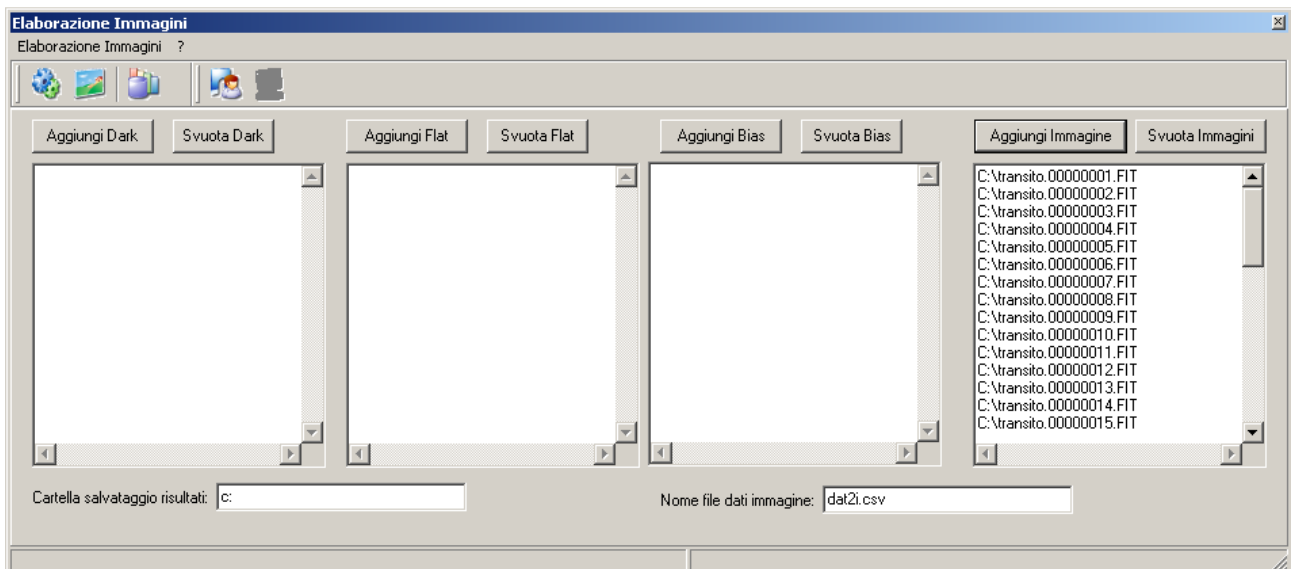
Elaborazione Immagini

Elaborazione Immagini ?

Aggiungi Dark
Svuota Dark

Aggiungi Flat
Svuota Flat

Aggiungi Bias
Svuota Bias

Aggiungi Immagine
Svuota Immagini

C:\transito.00000001.FIT
C:\transito.00000002.FIT
C:\transito.00000003.FIT
C:\transito.00000004.FIT
C:\transito.00000005.FIT
C:\transito.00000006.FIT
C:\transito.00000007.FIT
C:\transito.00000008.FIT
C:\transito.00000009.FIT
C:\transito.00000010.FIT
C:\transito.00000011.FIT
C:\transito.00000012.FIT
C:\transito.00000013.FIT
C:\transito.00000014.FIT
C:\transito.00000015.FIT

Cartella salvataggio risultati: c:

Nome file dati immagine: dat2i.csv